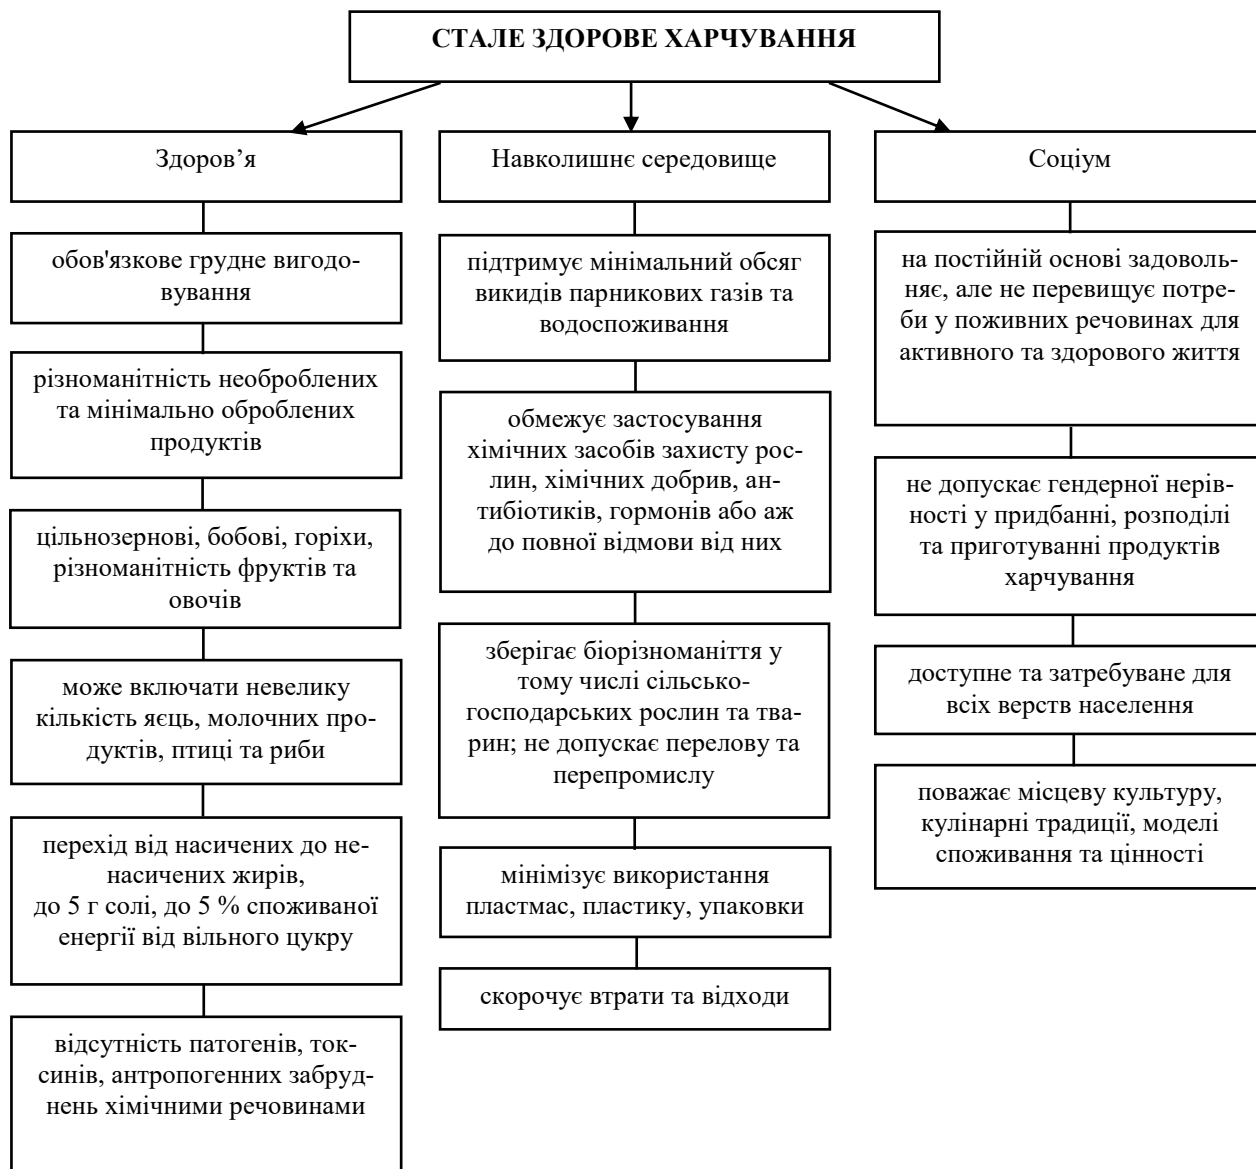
СТАЛЕ ЗДОРОВЕ ХАРЧУВАННЯ

Здоров’я

обов'язкове грудне вигодовування

різноманітність необроблених та мінімально оброблених продуктів

цільнозернові, бобові, горіхи, різноманітність фруктів та овочів

може включати невелику кількість яєць, молочних продуктів, птиці та риби

перехід від насичених до ненасичених жирів, до 5 г солі, до 5 % споживаної енергії від вільного цукру

відсутність патогенів, токсинів, антропогенних забруднень хімічними речовинами

Навколишнє середовище

підтримує мінімальний обсяг викидів парникових газів та водоспоживання

обмежує застосування хімічних засобів захисту рослин, хімічних добрив, антибіотиків, гормонів або аж до повної відмови від них

зберігає біорізноманіття у тому числі сільськогосподарських рослин та тварин; не допускає перелову та перепромислу

мінімізує використання пластмас, пластику, упаковки

скорочує втрати та відходи

Соціум

на постійній основі задовольняє, але не перевищує потреби у поживних речовинах для активного та здорового життя

не допускає гендерної нерівності у придбанні, розподілі та приготуванні продуктів харчування

доступне та затребуване для всіх верств населення

поважає місцеву культуру, кулінарні традиції, моделі споживання та цінності